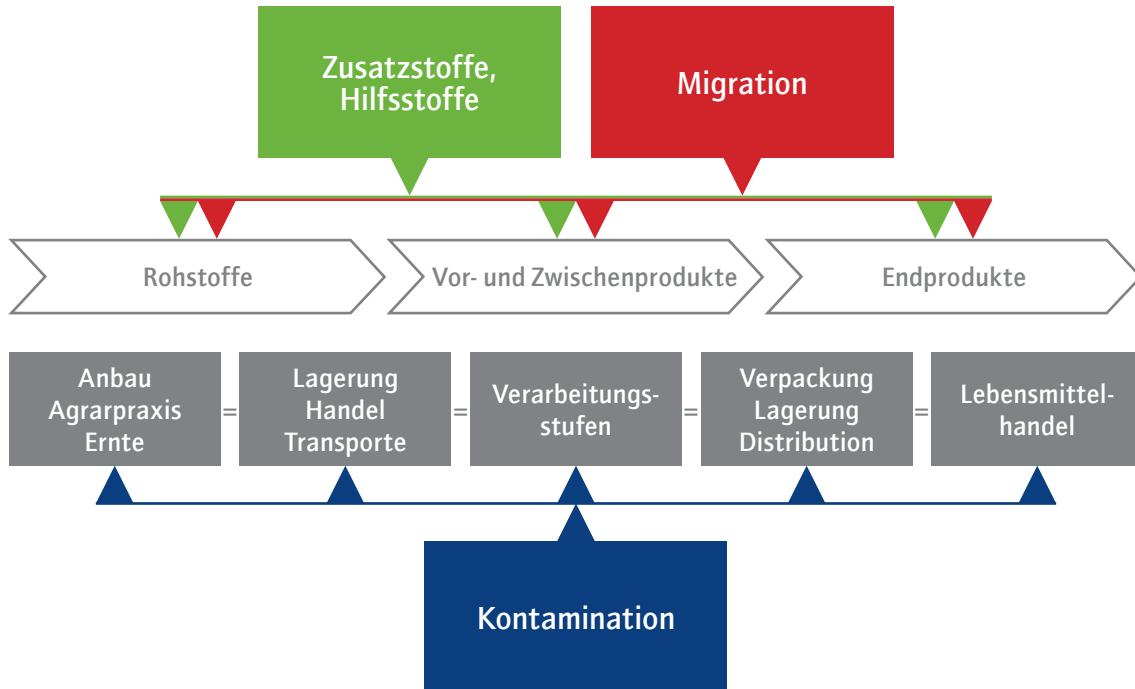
Zusatzstoffe, Hilfsstoffe

Migration

Rohstoffe

Vor- und Zwischenprodukte

Endprodukte

Anbau
Agrarpraxis
Ernte

=

Lagerung
Handel
Transporte

=

Verarbeitungsstufen

=

Verpackung
Lagerung
Distribution

=

Lebensmittelhandel

Kontamination